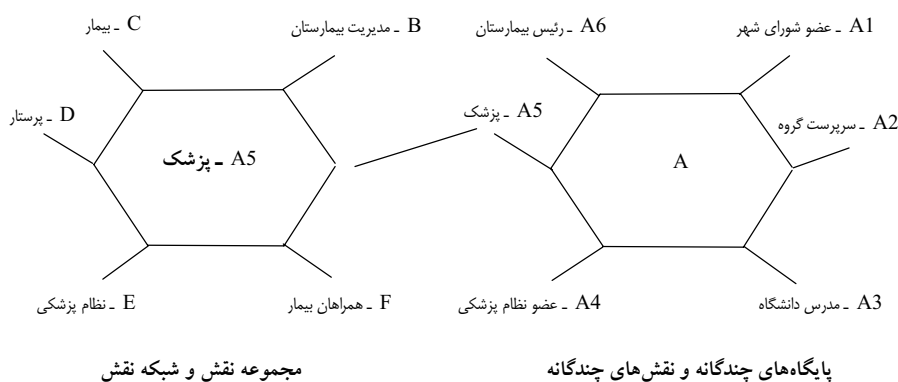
A1 ـ عضو شورای شهر
A6 ـ رئیس بیمارستان
A2 ـ سرپرست گروه
A5 ـ پزشک
A
A3 ـ مدرس دانشگاه
A4 ـ عضو نظام پزشکی

B ـ مدیریت بیمارستان
C ـ بیمار
D ـ پرستار
A5 ـ پزشک
F ـ همراهان بیمار
E ـ نظام پزشکی

پایگاه‌های چندگانه و نقش‌های چندگانه
مجموعه نقش و شبکه نقش